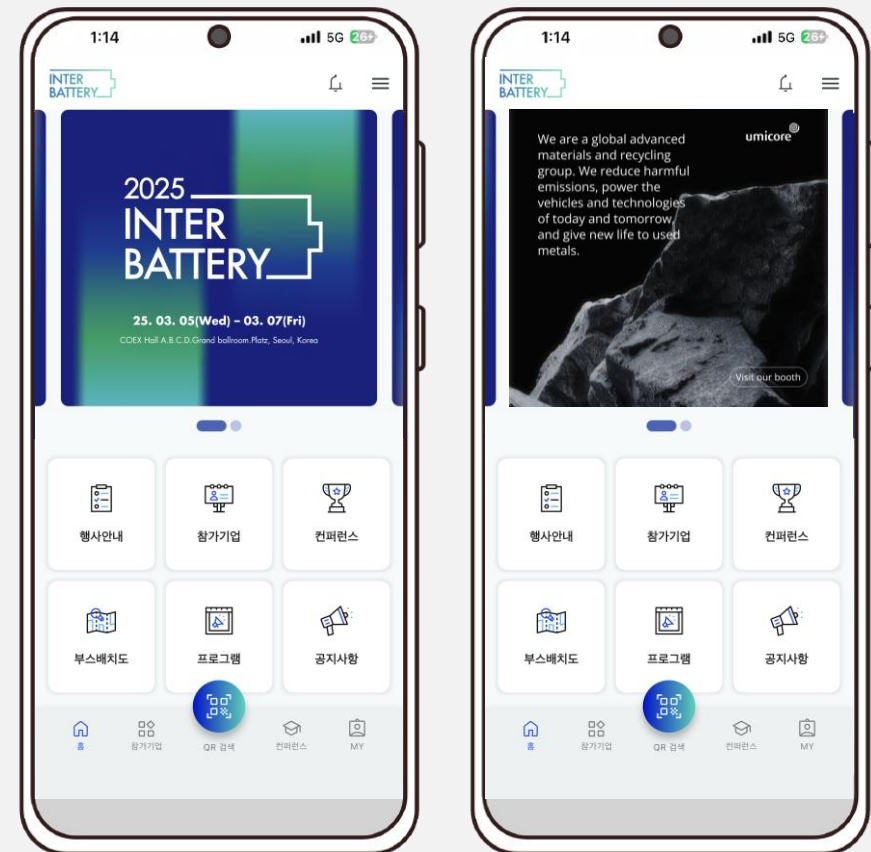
1:14 5G 26+

INTER BATTERY

2025 INTER BATTERY

25. 03. 05(Wed) - 03. 07(Fri)

COEX Hall A.B.C.D.Grand ballroom.Platz, Seoul, Korea

행사안내
참가기업
컨퍼런스
부스배치도
프로그램
공지사항

홈
참가기업
QR 검색
컨퍼런스
MY

1:14 5G 26+

INTER BATTERY

We are a global advanced materials and recycling group. We reduce harmful emissions, power the vehicles and technologies of today and tomorrow, and give new life to used metals.

umicore

Visit our booth

행사안내
참가기업
컨퍼런스
부스배치도
프로그램
공지사항

홈
참가기업
QR 검색
컨퍼런스
MY